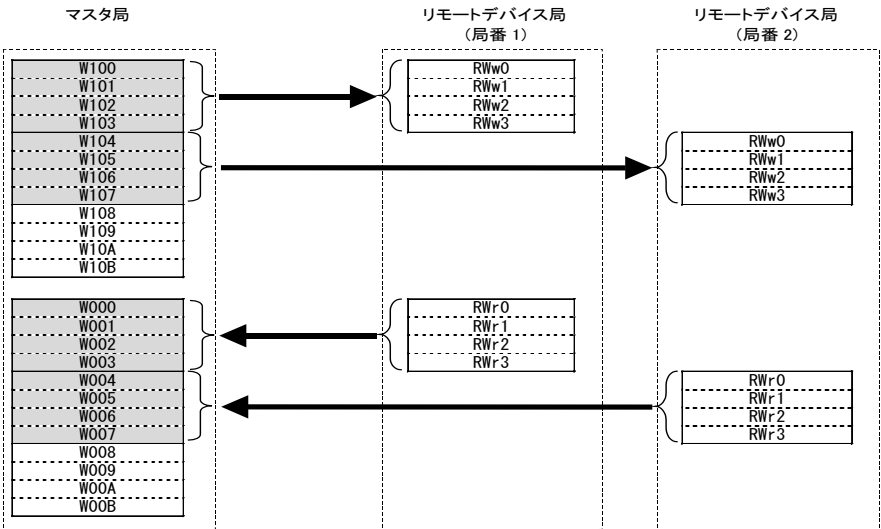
マスタ局

リモートデバイス局
（局番 1）

リモートデバイス局
（局番 2）

W100
W101
W102
W103
W104
W105
W106
W107
W108
W109
W10A
W10B

RWw0
RWw1
RWw2
RWw3

RWw0
RWw1
RWw2
RWw3

W000
W001
W002
W003
W004
W005
W006
W007
W008
W009
W00A
W00B

RWr0
RWr1
RWr2
RWr3

RWr0
RWr1
RWr2
RWr3